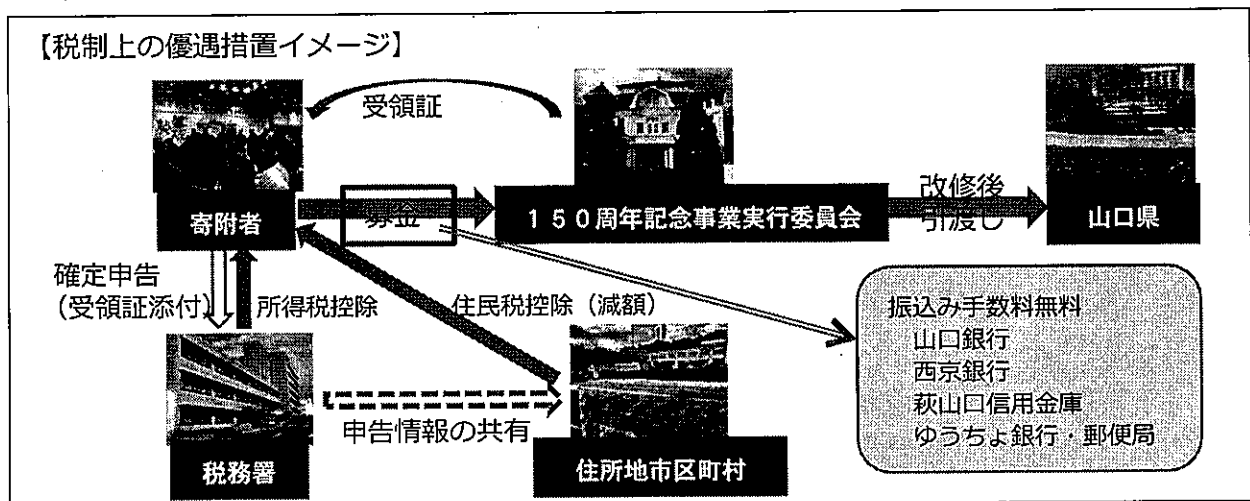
【税制上の優遇措置イメージ】

受領証

寄附者

募金

１５０周年記念事業実行委員会

改修後
引渡し

山口県

確定申告
（受領証添付）

所得税控除

住民税控除（減額）

振込み手数料無料
山口銀行
西京銀行
萩山口信用金庫
ゆうちょ銀行・郵便局

申告情報の共有

税務署

住所地市区町村